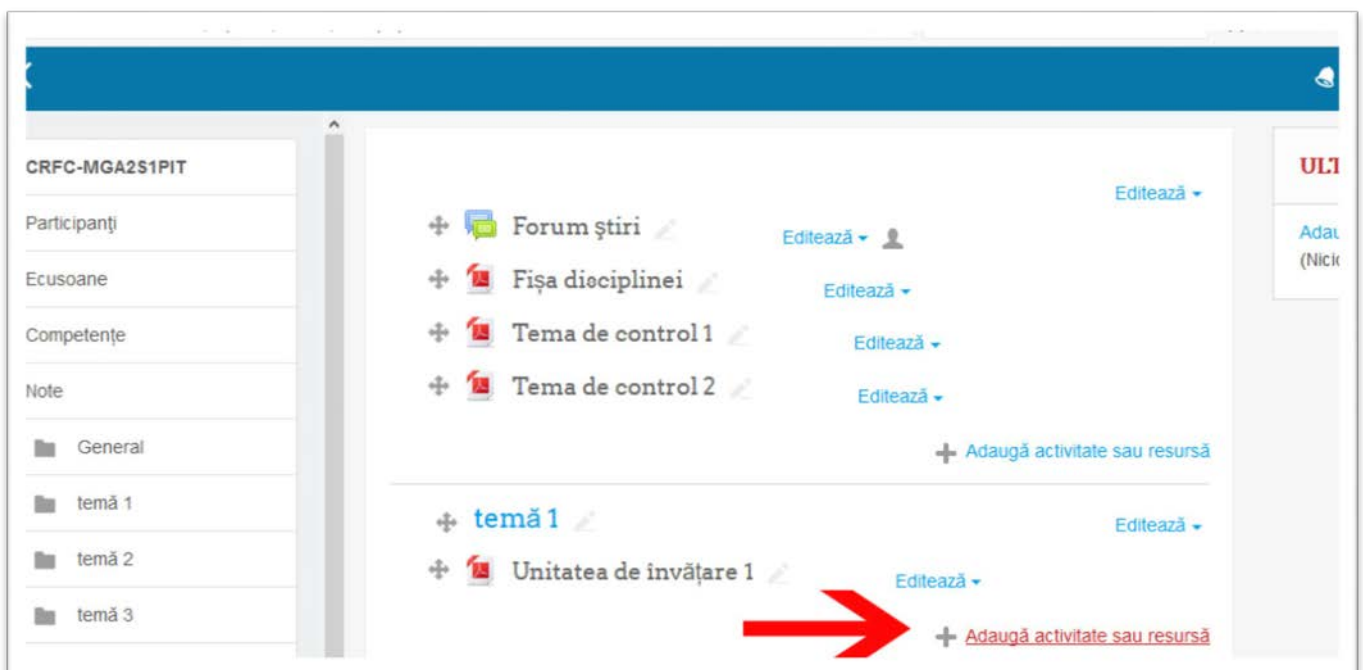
CRFC-MGA2S1PIT

Participanți

Ecusoane

Competențe

Note

General

temă 1

temă 2

temă 3

Editează

Forum știri

Editează

Fișa disciplinei

Editează

Tema de control 1

Editează

Tema de control 2

Editează

Adaugă activitate sau resursă

temă 1

Editează

Unitatea de învățare 1

Editează

Adaugă activitate sau resursă

ULT

Adau
(Nici